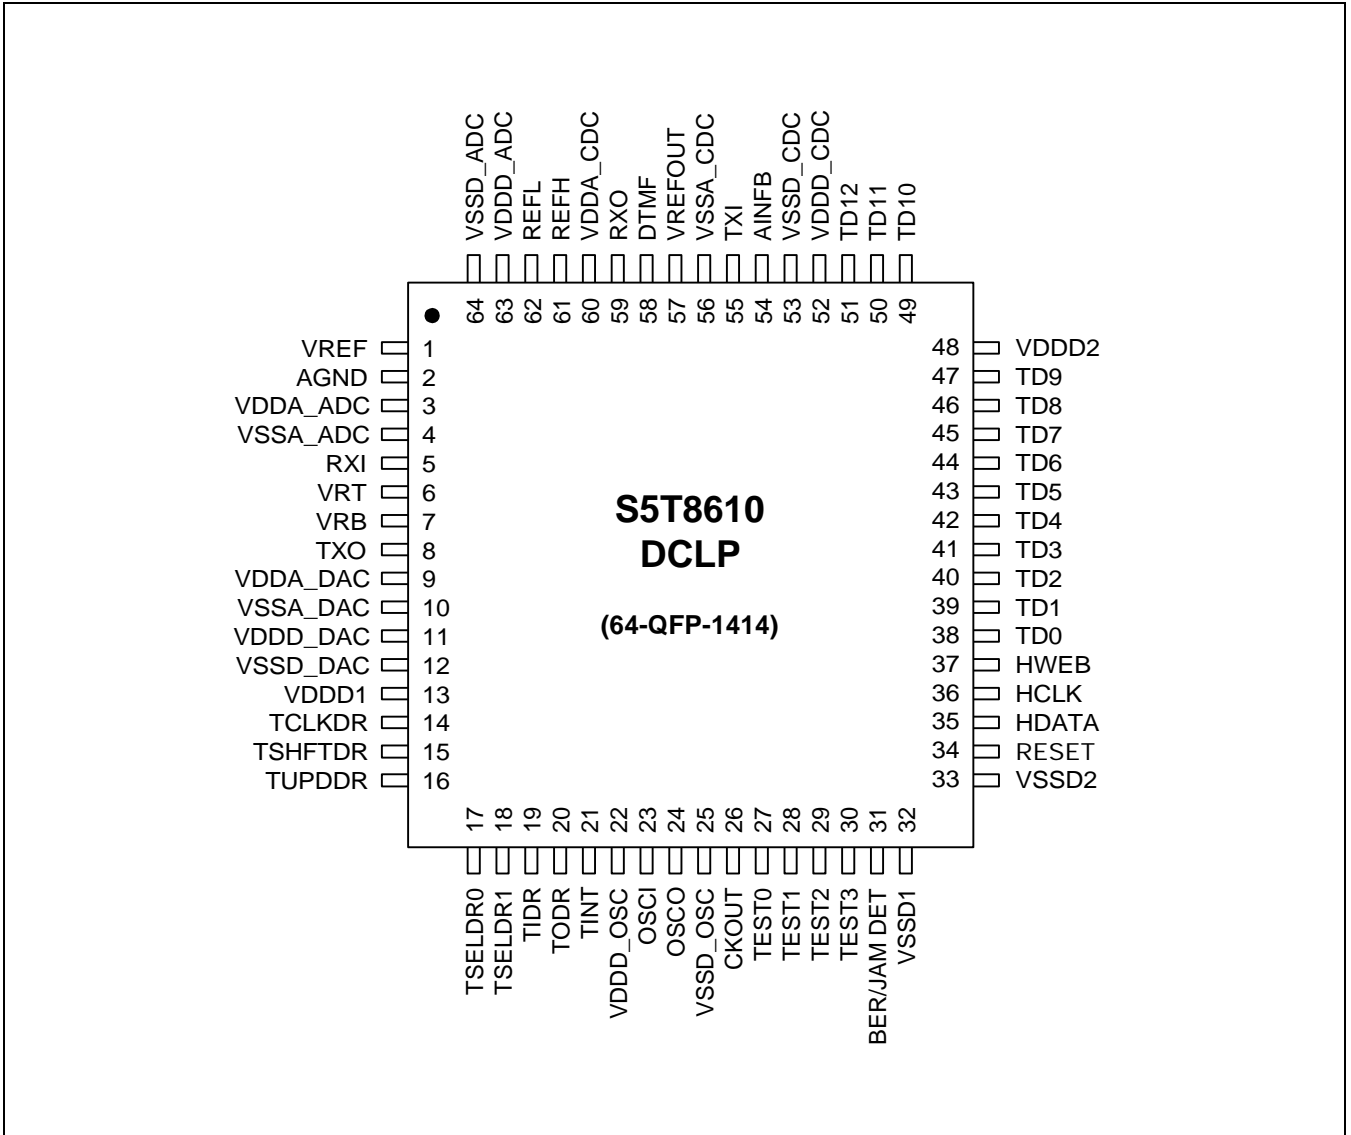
VSSD_ADC VDDD_ADC REFL REFH VDDA_CDC RXO DTMF VREFOUT VSSA_CDC TXI AINFB VSSD_CDC VDDD_CDC TD12 TD11 TD10

64 63 62 61 60 59 58 57 56 55 54 53 52 51 50 49

VREF 1
AGND 2
VDDA_ADC 3
VSSA_ADC 4
RXI 5
VRT 6
VRB 7
TXO 8
VDDA_DAC 9
VSSA_DAC 10
VDDD_DAC 11
VSSD_DAC 12
VDDD1 13
TCLKDR 14
TSHFTDR 15
TUPDDR 16

S5T8610
DCLP

(64-QFP-1414)

48 VDDD2
47 TD9
46 TD8
45 TD7
44 TD6
43 TD5
42 TD4
41 TD3
40 TD2
39 TD1
38 TD0
37 HWEB
36 HCLK
35 HDATA
34 RESET
33 VSSD2

17 18 19 20 21 22 23 24 25 26 27 28 29 30 31 32

TSELDR0 TSELDR1 TIDR TODR TINT VDDD_OSC OSCI OSCO VSSD_OSC CKOUT TEST0 TEST1 TEST2 TEST3 BER/JAM DET VSSD1